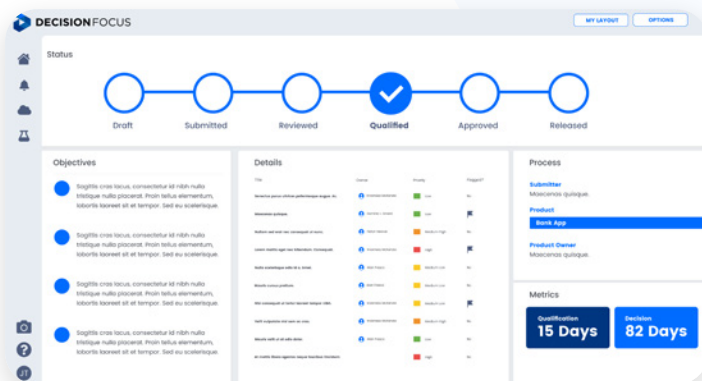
DECISIONFOCUS

MY LAYOUT

OPTIONS

Status

Draft

Submitted

Reviewed

Qualified

Approved

Released

Objectives

Sagittis cras lacus, consectetur id nibh nulla tristique nulla placerat. Proin tellus elementum, lobortis sed sit et tempor. Sed eu scelerisque.

Sagittis cras lacus, consectetur id nibh nulla tristique nulla placerat. Proin tellus elementum, lobortis sed sit et tempor. Sed eu scelerisque.

Sagittis cras lacus, consectetur id nibh nulla tristique nulla placerat. Proin tellus elementum, lobortis sed sit et tempor. Sed eu scelerisque.

Sagittis cras lacus, consectetur id nibh nulla tristique nulla placerat. Proin tellus elementum, lobortis sed sit et tempor. Sed eu scelerisque.

Details

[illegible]

Process

Submitter
Maecenas quisque.

Product
Bank App

Product Owner
Maecenas quisque.

Metrics

Qualification
15 Days

Decision
82 Days

JT